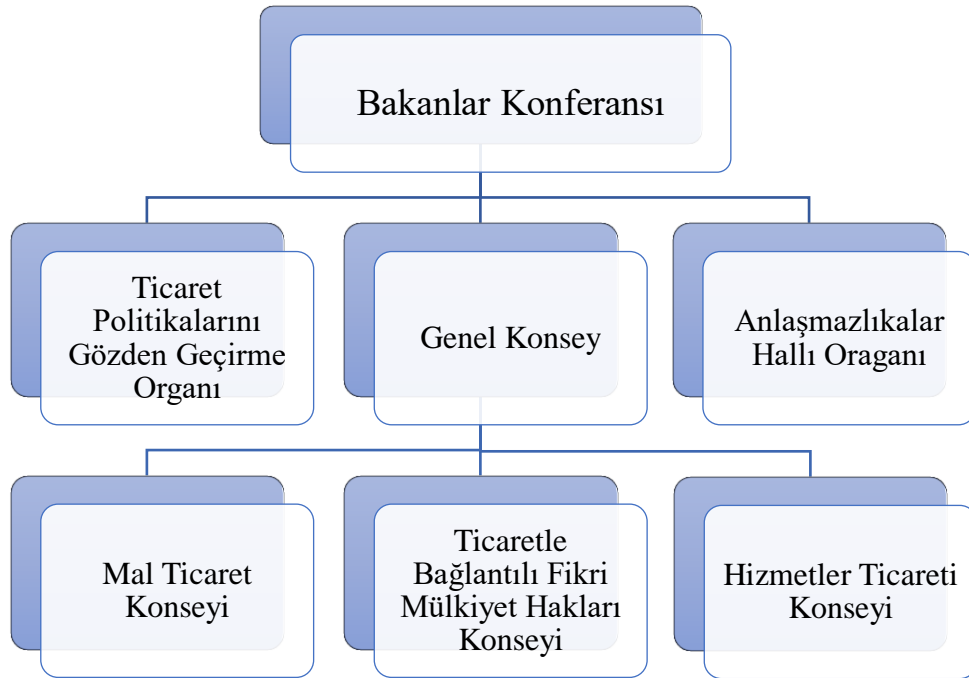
Bakanlar Konferansı

Ticaret Politikalarını Gözden Geçirme Organı

Genel Konsey

Anlaşmazlıkalar Hallı Oraganı

Mal Ticaret Konseyi

Ticaretle Bağlantılı Fikri Mülkiyet Hakları Konseyi

Hizmetler Ticareti Konseyi